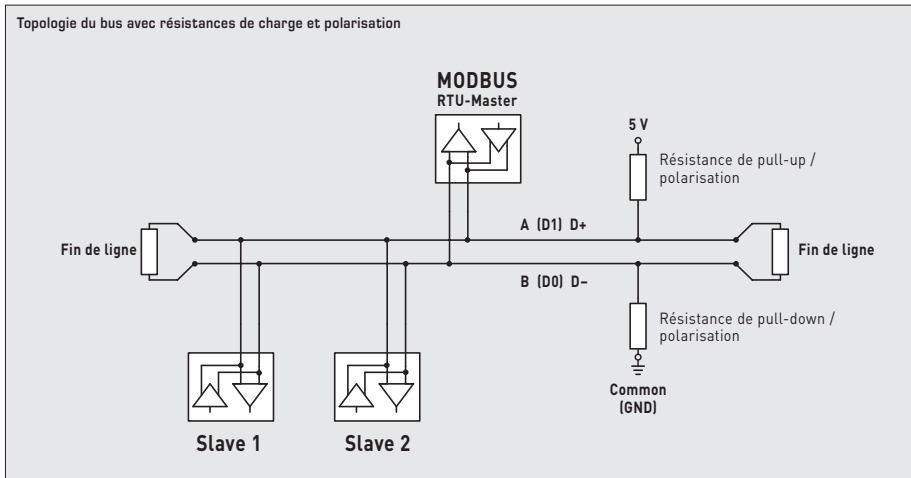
Topologie du bus avec résistances de charge et polarisation

MODBUS
RTU-Master

5 V

Résistance de pull-up / polarisation

Fin de ligne

A (D1) D+

Fin de ligne

B (D0) D−

Résistance de pull-down / polarisation

Common (GND)

Slave 1

Slave 2